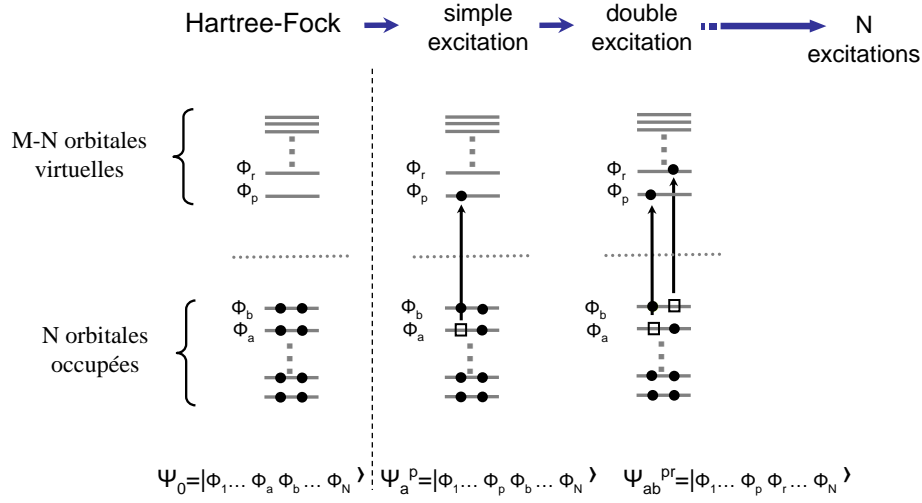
Hartree-Fock → simple excitation → double excitation → N excitations

M-N orbitales virtuelles

N orbitales occupées

$\Phi_r$
$\Phi_p$
$\Phi_b$
$\Phi_a$

$\Phi_r$
$\Phi_p$
$\Phi_b$
$\Phi_a$

$\Phi_r$
$\Phi_p$
$\Phi_b$
$\Phi_a$

$\Psi_0=|\Phi_1 \ldots \Phi_a \Phi_b \ldots \Phi_N\rangle$ $\Psi_a^{\ p}=|\Phi_1 \ldots \Phi_p \Phi_b \ldots \Phi_N\rangle$ $\Psi_{ab}^{\ pr}=|\Phi_1 \ldots \Phi_p \Phi_r \ldots \Phi_N\rangle$